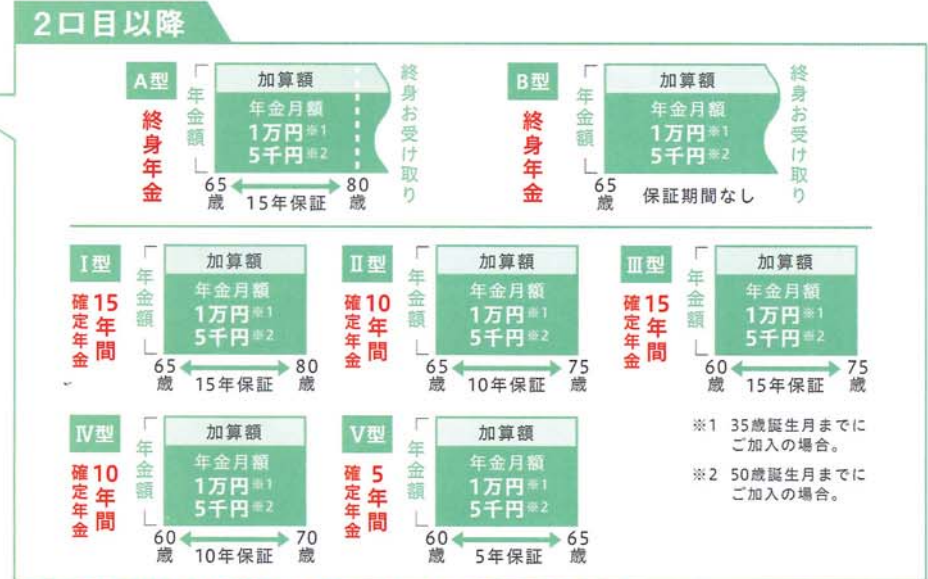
2口目以降

A型
終身年金
年金額
加算額
年金月額
1万円※1
5千円※2
終身お受け取り
65歳
15年保証
80歳

B型
終身年金
年金額
加算額
年金月額
1万円※1
5千円※2
終身お受け取り
65歳
保証期間なし

I型
確定年金 15年間
年金額
加算額
年金月額
1万円※1
5千円※2
65歳
15年保証
80歳

II型
確定年金 10年間
年金額
加算額
年金月額
1万円※1
5千円※2
65歳
10年保証
75歳

III型
確定年金 15年間
年金額
加算額
年金月額
1万円※1
5千円※2
60歳
15年保証
75歳

IV型
確定年金 10年間
年金額
加算額
年金月額
1万円※1
5千円※2
60歳
10年保証
70歳

V型
確定年金 5年間
年金額
加算額
年金月額
1万円※1
5千円※2
60歳
5年保証
65歳

※1 35歳誕生月までにご加入の場合。
※2 50歳誕生月までにご加入の場合。